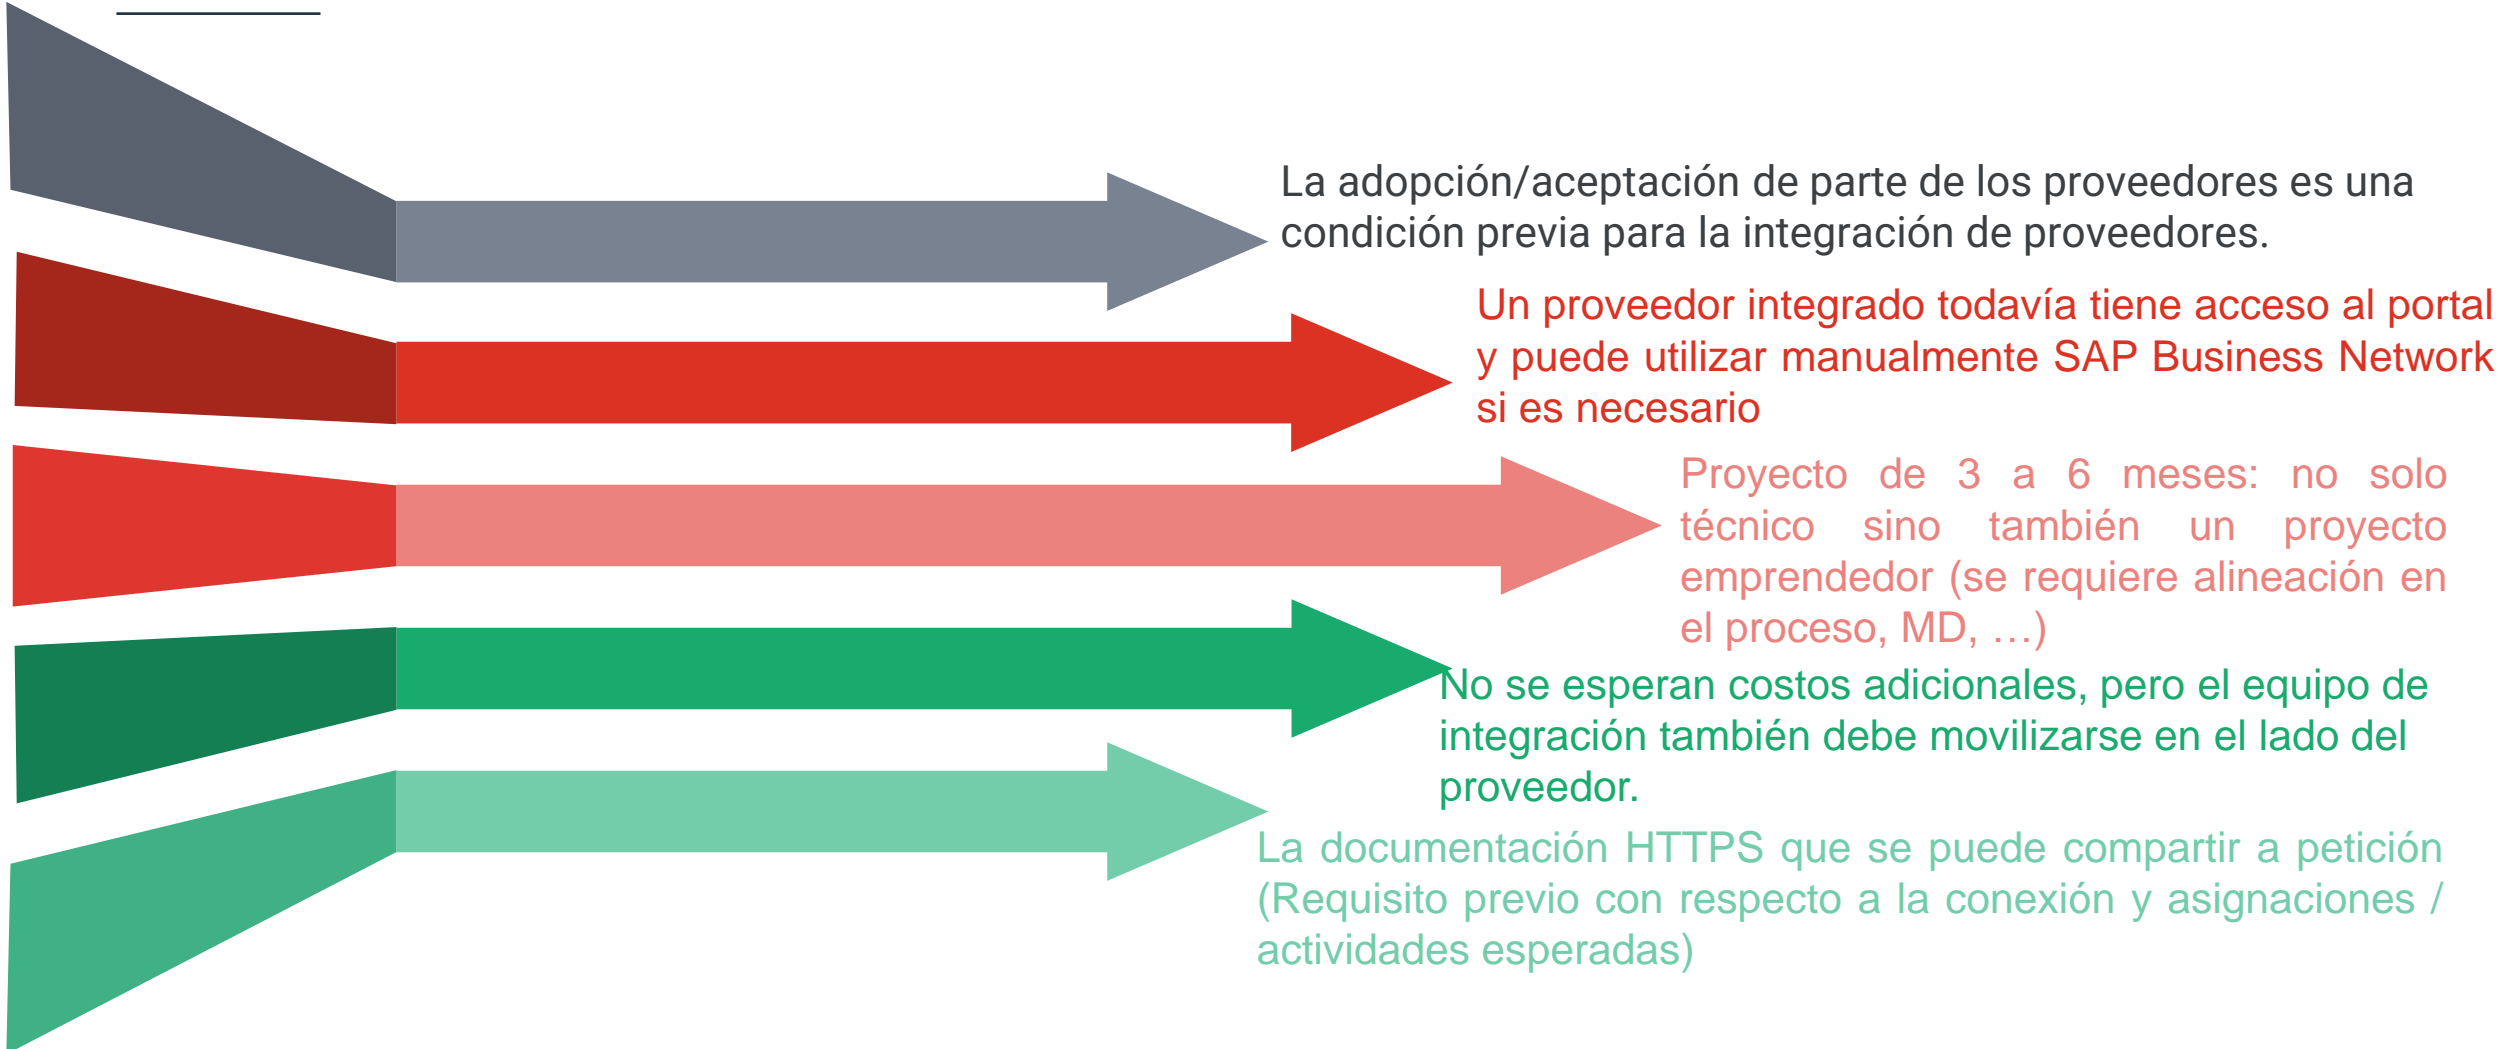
La adopción/aceptación de parte de los proveedores es una condición previa para la integración de proveedores.

Un proveedor integrado todavía tiene acceso al portal y puede utilizar manualmente SAP Business Network si es necesario

Proyecto de 3 a 6 meses: no solo técnico sino también un proyecto emprendedor (se requiere alineación en el proceso, MD, …)

No se esperan costos adicionales, pero el equipo de integración también debe movilizarse en el lado del proveedor.

La documentación HTTPS que se puede compartir a petición (Requisito previo con respecto a la conexión y asignaciones / actividades esperadas)